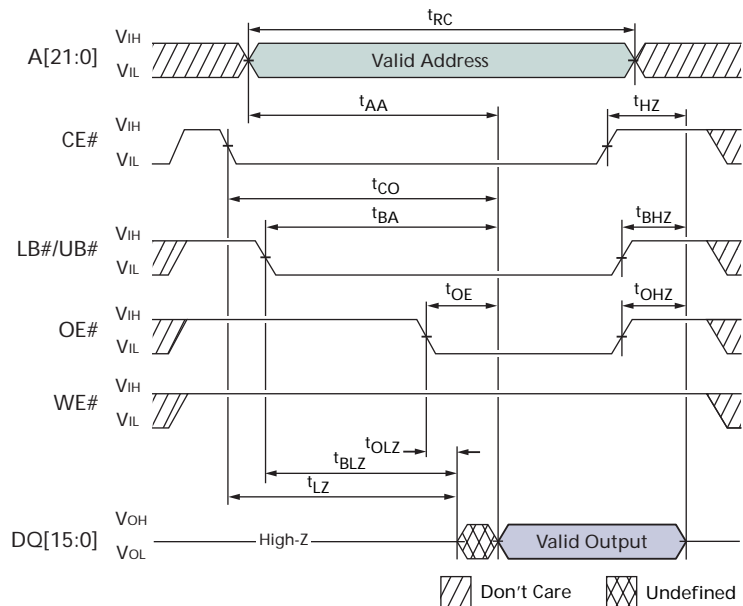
$t_{RC}$
A[21:0] VIH VIL Valid Address
$t_{AA}$
$t_{HZ}$
CE# VIH VIL
$t_{CO}$
$t_{BA}$
$t_{BHZ}$
LB#/UB# VIH VIL
$t_{OE}$
$t_{OHZ}$
OE# VIH VIL
WE# VIH VIL
$t_{OLZ}$
$t_{BLZ}$
$t_{LZ}$
DQ[15:0] VOH VOL High-Z Valid Output
Don't Care Undefined